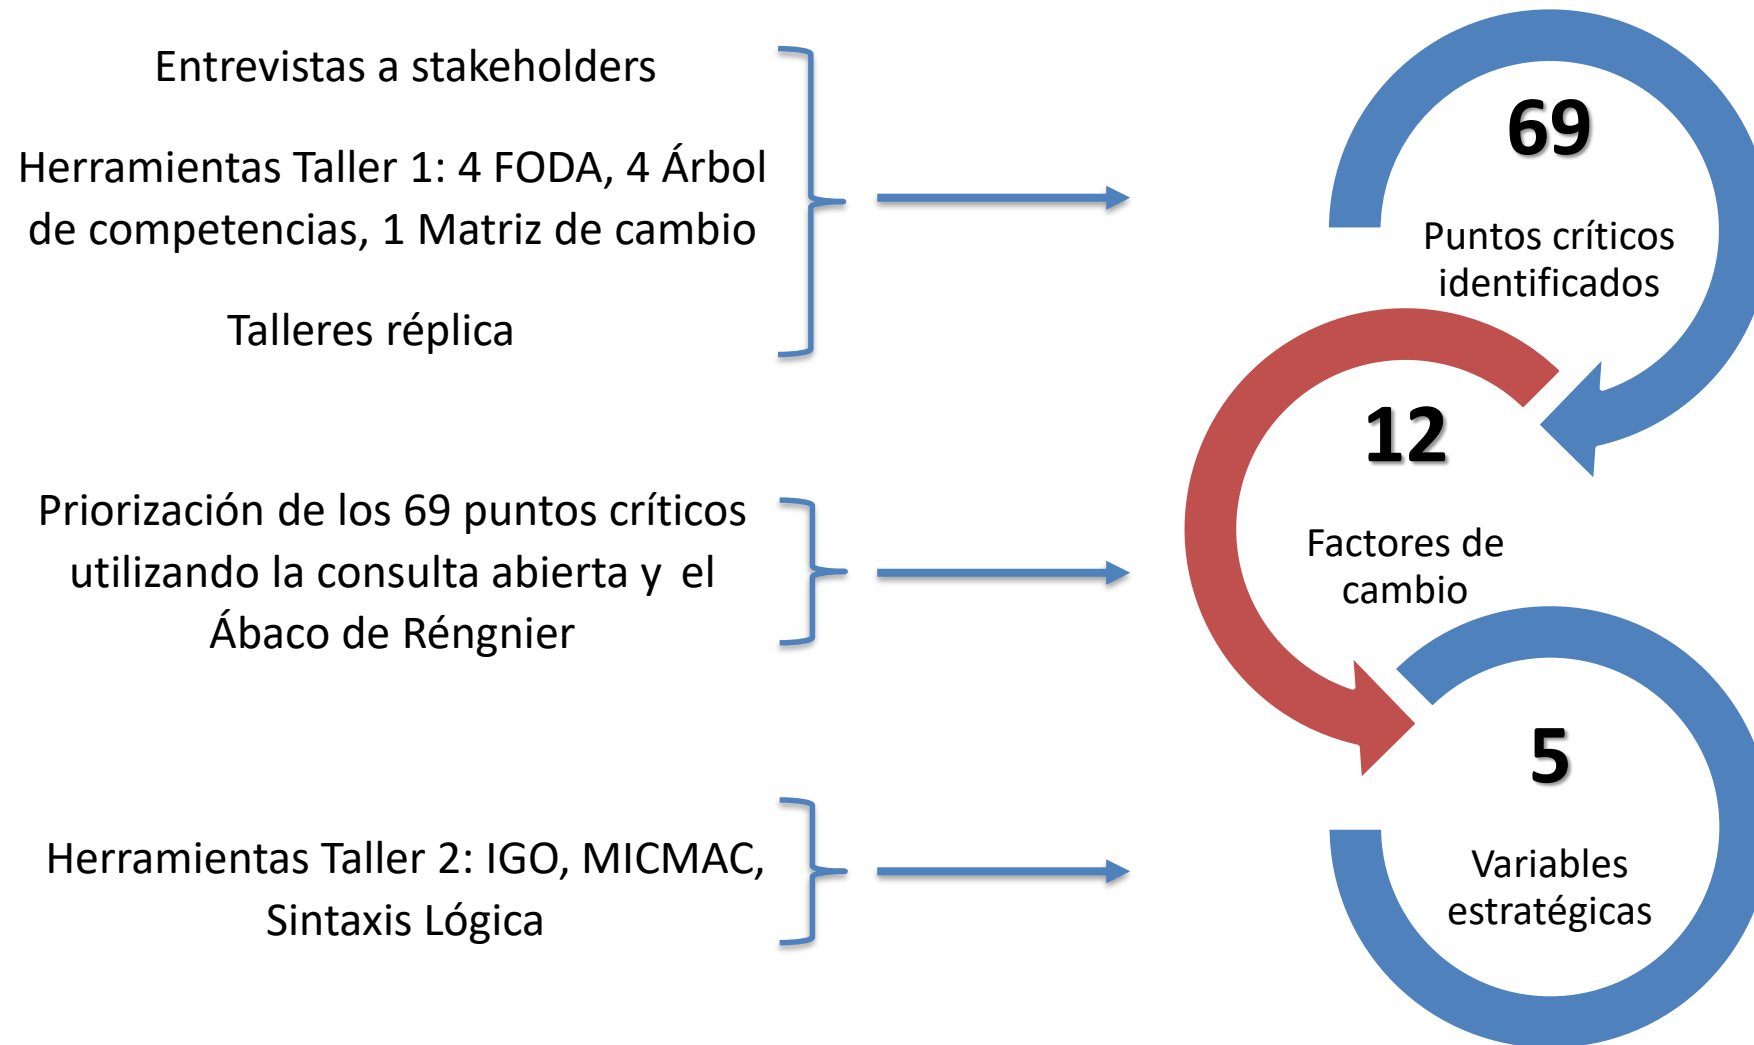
Entrevistas a stakeholders

Herramientas Taller 1: 4 FODA, 4 Árbol de competencias, 1 Matriz de cambio

Talleres réplica

69

Puntos críticos identificados

Priorización de los 69 puntos críticos utilizando la consulta abierta y el Ábaco deRéngnier

12

Factores de cambio

Herramientas Taller 2: IGO, MICMAC, Sintaxis Lógica

5

Variables estratégicas